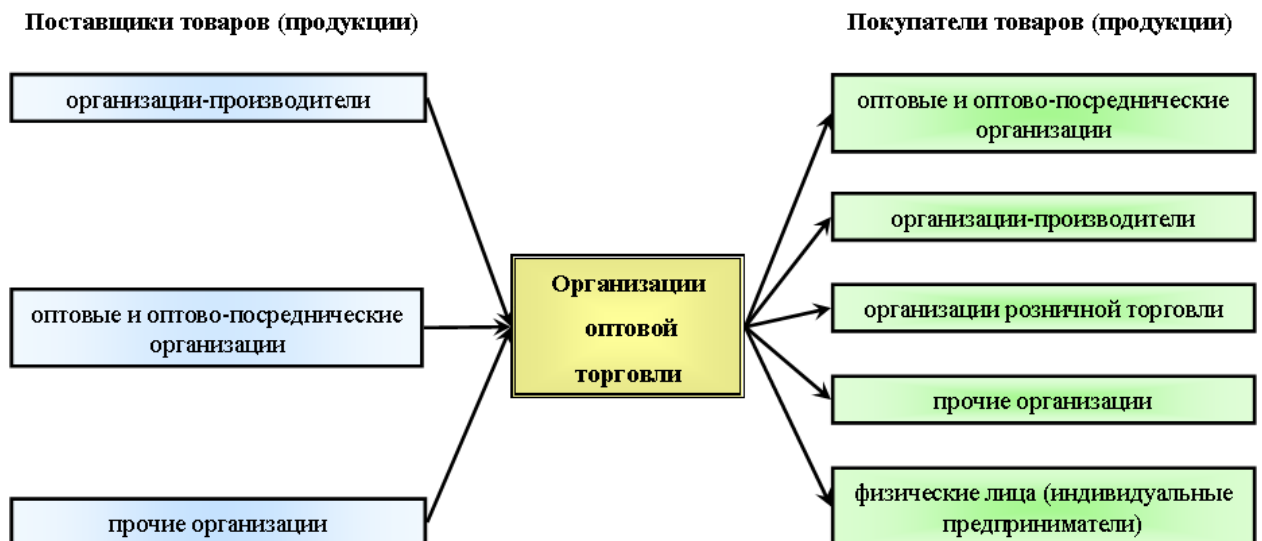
Поставщики товаров (продукции)

Покупатели товаров (продукции)

организации-производители

оптовые и оптово-посреднические организации

прочие организации

Организации оптовой торговли

оптовые и оптово-посреднические организации

организации-производители

организации розничной торговли

прочие организации

физические лица (индивидуальные предприниматели)